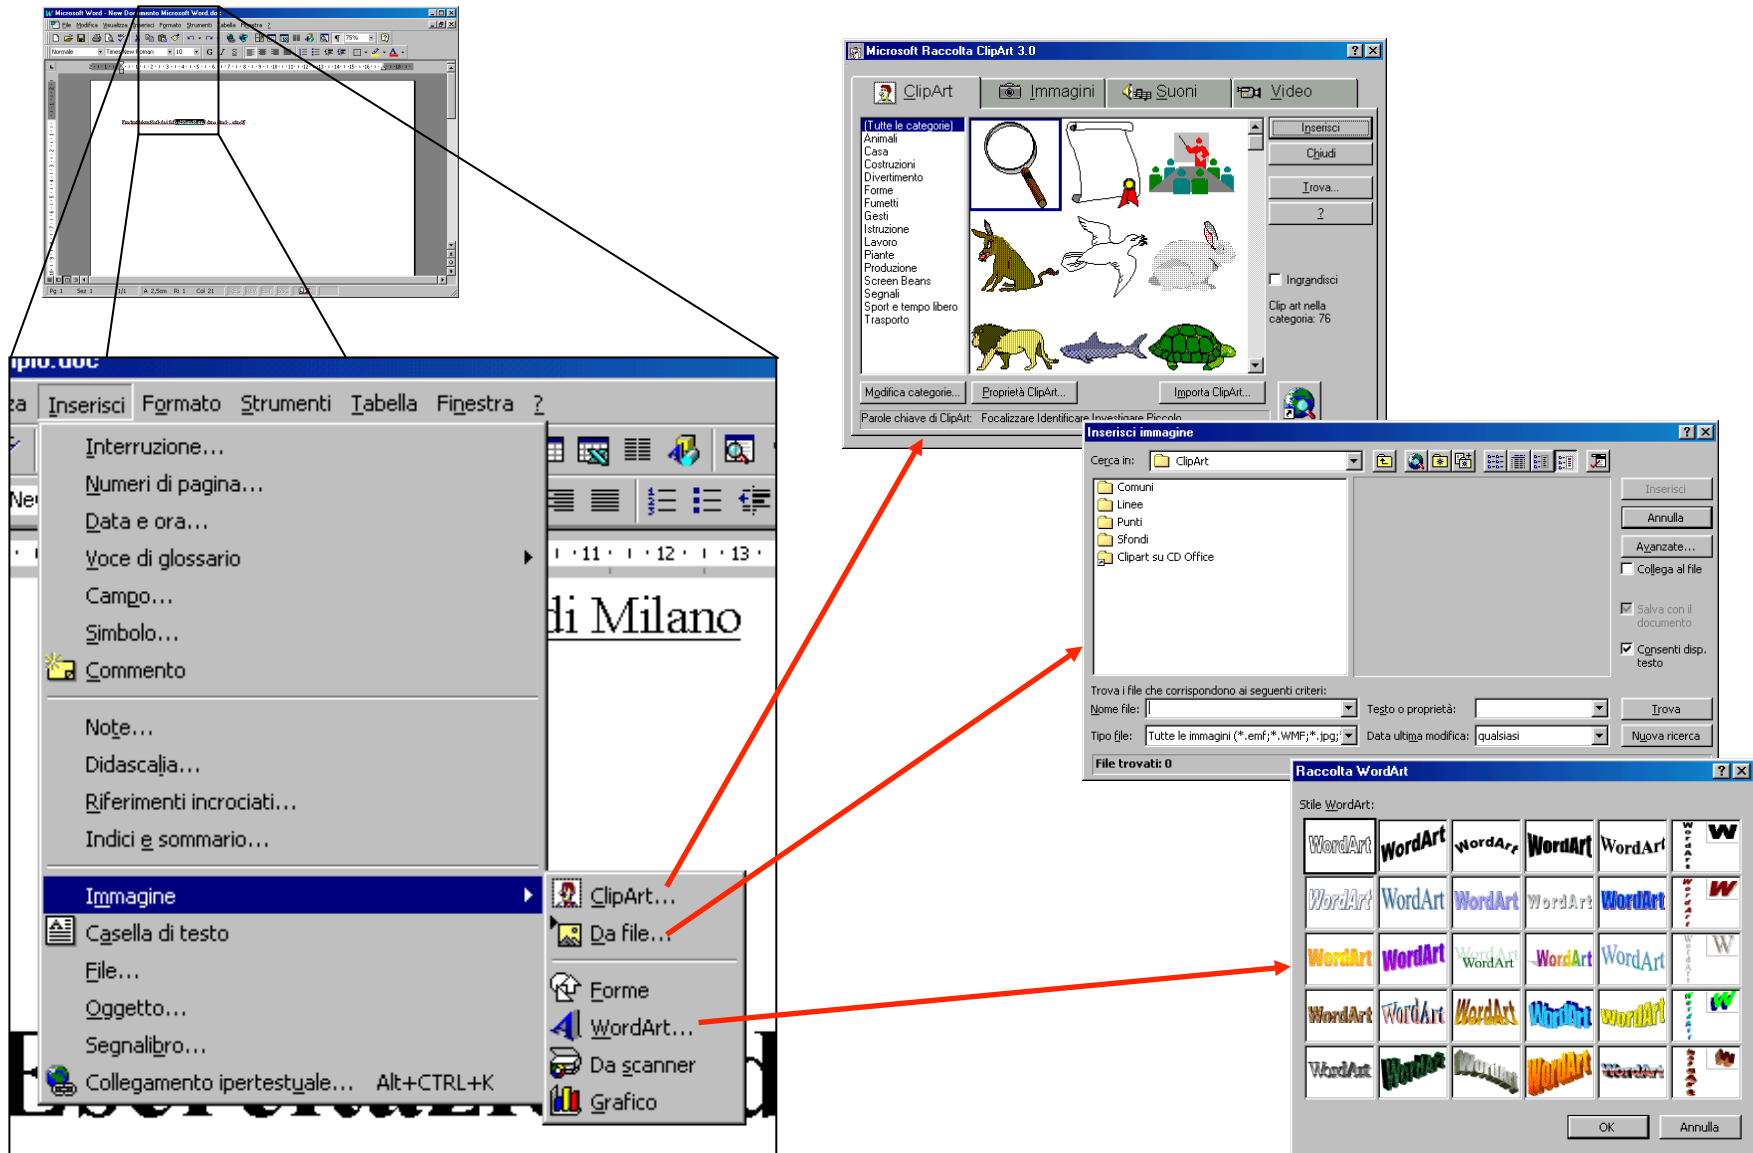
Microsoft Word - New Documento Microsoft Word.doc

File Modifica Visualizza Inserisci Formato Strumenti Tabella Finestra ?

Normale Times New Roman 10 75%

Pg 1 Sez 1 1/1 A 2,5cm Ri 1 Col 21

pio.doc

za Inserisci Formato Strumenti Tabella Finestra ?

Interruzione...
Numeri di pagina...
Data e ora...
Voce di glossario
Campo...
Simbolo...
Commento
Note...
Didascalia...
Riferimenti incrociati...
Indici e sommario...
Immagine
Casella di testo
File...
Oggetto...
Segnalibro...
Collegamento ipertestuale... Alt+CTRL+K

ClipArt...
Da file...
Forme
WordArt...
Da scanner
Grafico

11 12 13

di Milano

Microsoft Raccolta ClipArt 3.0

ClipArt Immagini Suoni Video

[Tutte le categorie]
Animali
Casa
Costruzioni
Divertimento
Forme
Fumetti
Gesti
Istruzione
Lavoro
Piante
Produzione
Screen Beans
Segnali
Sport e tempo libero
Trasporto

Inserisci
Chiudi
Trova...
?
Ingrandisci
Clip art nella categoria: 76

Modifica categorie... Proprietà ClipArt... Importa ClipArt...

Parole chiave di ClipArt: Focalizzare Identificare Investigare Piccolo

Inserisci immagine

Cerca in: ClipArt

Comuni
Linee
Punti
Sfondi
Clipart su CD Office

Inserisci
Annulla
Avanzate...
Collega al file
Salva con il documento
Consenti disp. testo

Trova i file che corrispondono ai seguenti criteri:
Nome file:
Testo o proprietà:
Trova
Tipo file: Tutte le immagini (*.emf;*.WMF;*.jpg;
Data ultima modifica: qualsiasi
Nuova ricerca
File trovati: 0

Raccolta WordArt

Stile WordArt:

WordArt WordArt WordArt WordArt WordArt W
WordArt WordArt WordArt WordArt WordArt W
WordArt WordArt WordArt WordArt WordArt W
WordArt WordArt WordArt WordArt WordArt W
WordArt WordArt WordArt WordArt WordArt W

OK Annulla